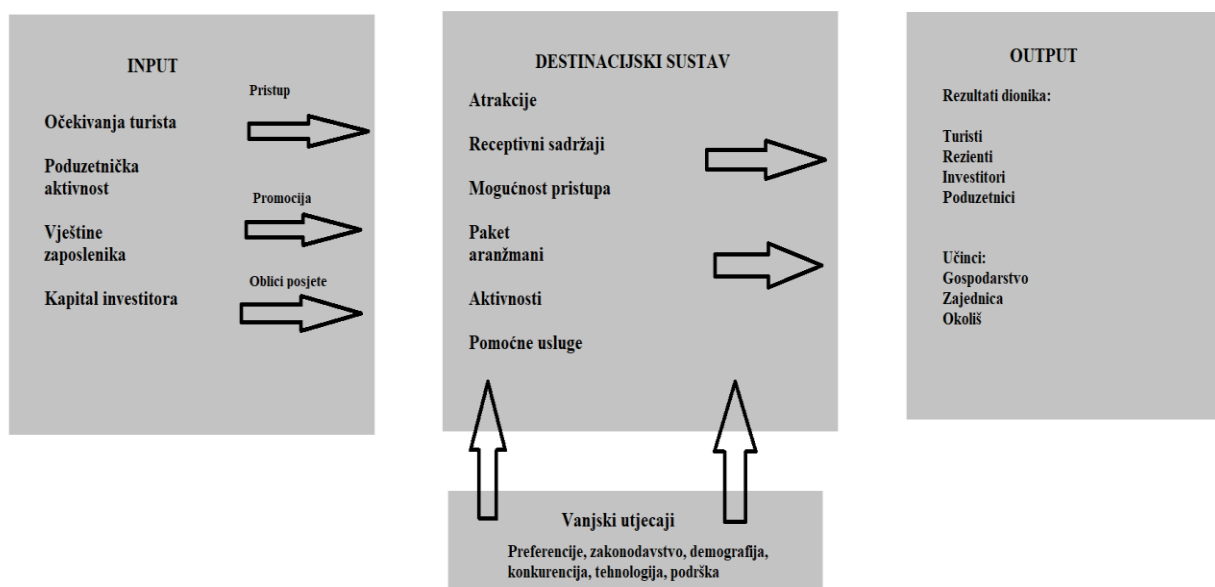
INPUT

Pristup

Očekivanja turista

Poduzetnička aktivnost

Promocija

Vještine zaposlenika

Oblici posjete

Kapital investitora

DESTINACIJSKI SUSTAV

Atrakcije

Receptivni sadržaji

Mogućnost pristupa

Paket aranžmani

Aktivnosti

Pomoćne usluge

OUTPUT

Rezultati dionika:

Turisti
Rezienti
Investitori
Poduzetnici

Učinci:
Gospodarstvo
Zajednica
Okoliš

Vanjski utjecaji

Preferencije, zakonodavstvo, demografija, konkurencija, tehnologija, podrška